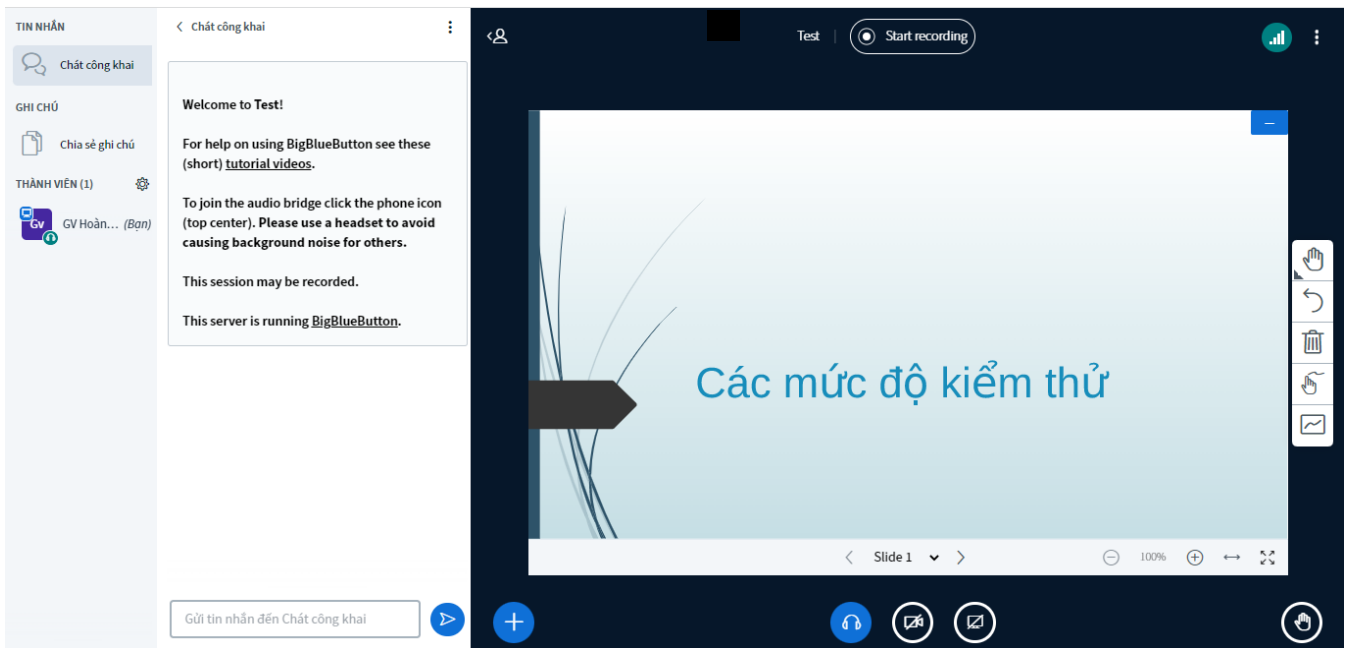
TIN NHẮN

Chát công khai

GHI CHÚ

Chia sẻ ghi chú

THÀNH VIÊN (1)

GV GV Hoàn... (Bạn)

Chát công khai

Welcome to Test!

For help on using BigBlueButton see these (short) tutorial videos.

To join the audio bridge click the phone icon (top center). Please use a headset to avoid causing background noise for others.

This session may be recorded.

This server is running BigBlueButton.

Gửi tin nhắn đến Chát công khai

Test

Start recording

Các mức độ kiểm thử

Slide 1

100%